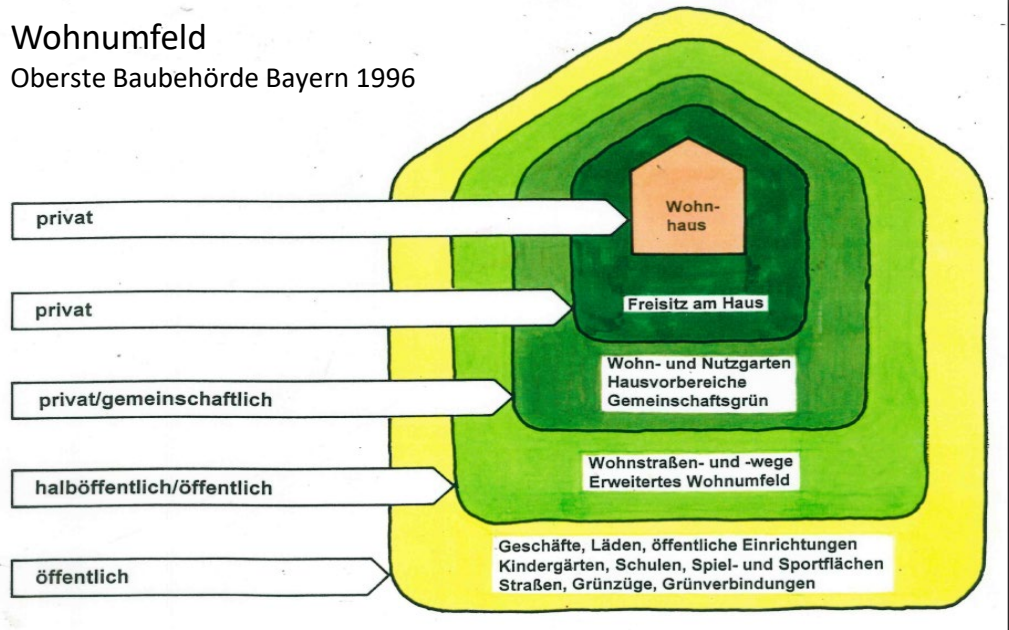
Wohnumfeld
Oberste Baubehörde Bayern 1996

privat

Wohnhaus

privat

Freisitz am Haus

privat/gemeinschaftlich

Wohn- und Nutzgarten
Hausvorbereiche
Gemeinschaftsgrün

halböffentlich/öffentlich

Wohnstraßen- und -wege
Erweitertes Wohnumfeld

öffentlich

Geschäfte, Läden, öffentliche Einrichtungen
Kindergärten, Schulen, Spiel- und Sportflächen
Straßen, Grünzüge, Grünverbindungen